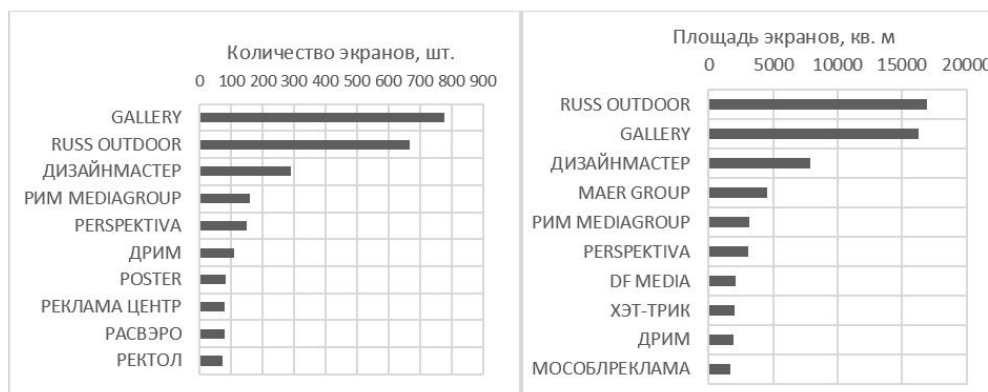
Количество экранов, шт.

0 100 200 300 400 500 600 700 800 900

GALLERY
RUSS OUTDOOR
ДИЗАЙНМАСТЕР
РИМ MEDIAGROUP
PERSPEKTIVA
ДРИМ
POSTER
РЕКЛАМА ЦЕНТР
РАСВЭРО
РЕКТОЛ

Площадь экранов, кв. м

0 5000 10000 15000 20000

RUSS OUTDOOR
GALLERY
ДИЗАЙНМАСТЕР
MAER GROUP
РИМ MEDIAGROUP
PERSPEKTIVA
DF MEDIA
ХЭТ-ТРИК
ДРИМ
МОСОБЛРЕКЛАМА